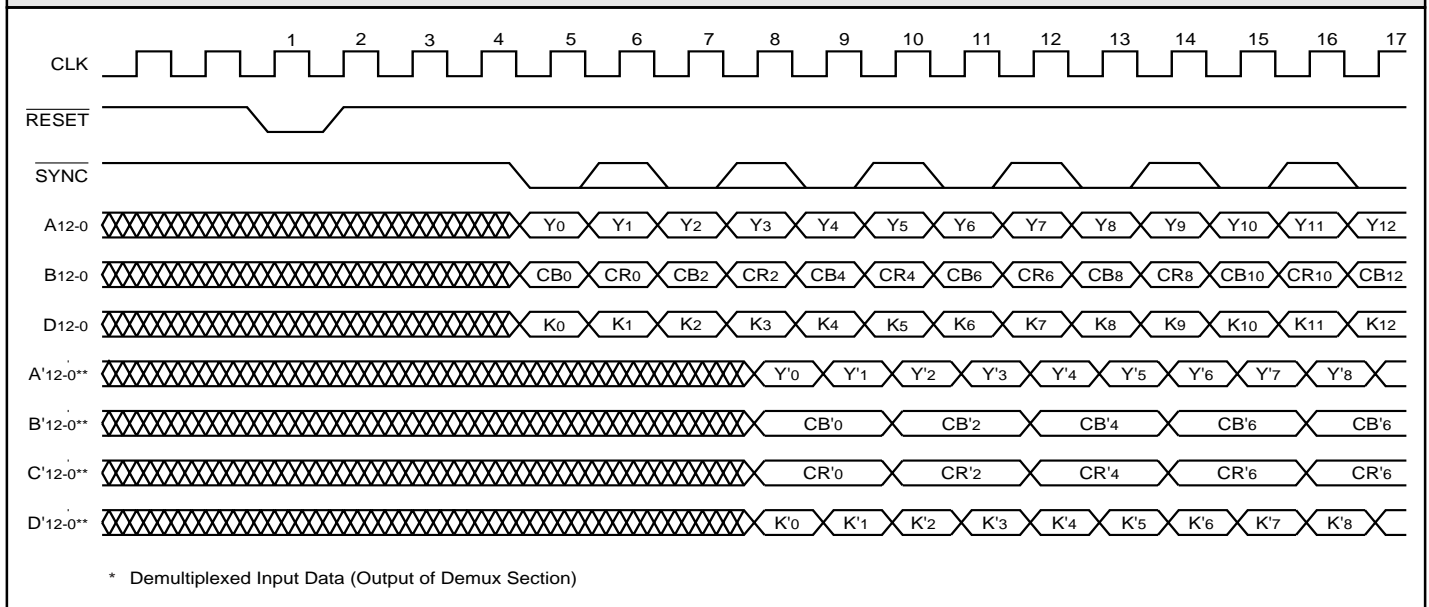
1 2 3 4 5 6 7 8 9 10 11 12 13 14 15 16 17

CLK

$\overline{RESET}$

$\overline{SYNC}$

$A_{12-0}$ $Y_0$ $Y_1$ $Y_2$ $Y_3$ $Y_4$ $Y_5$ $Y_6$ $Y_7$ $Y_8$ $Y_9$ $Y_{10}$ $Y_{11}$ $Y_{12}$

$B_{12-0}$ $CB_0$ $CR_0$ $CB_2$ $CR_2$ $CB_4$ $CR_4$ $CB_6$ $CR_6$ $CB_8$ $CR_8$ $CB_{10}$ $CR_{10}$ $CB_{12}$

$D_{12-0}$ $K_0$ $K_1$ $K_2$ $K_3$ $K_4$ $K_5$ $K_6$ $K_7$ $K_8$ $K_9$ $K_{10}$ $K_{11}$ $K_{12}$

$A'_{12-0}$** $Y'_0$ $Y'_1$ $Y'_2$ $Y'_3$ $Y'_4$ $Y'_5$ $Y'_6$ $Y'_7$ $Y'_8$

$B'_{12-0}$** $CB'_0$ $CB'_2$ $CB'_4$ $CB'_6$ $CB'_6$

$C'_{12-0}$** $CR'_0$ $CR'_2$ $CR'_4$ $CR'_6$ $CR'_6$

$D'_{12-0}$** $K'_0$ $K'_1$ $K'_2$ $K'_3$ $K'_4$ $K'_5$ $K'_6$ $K'_7$ $K'_8$

* Demultiplexed Input Data (Output of Demux Section)